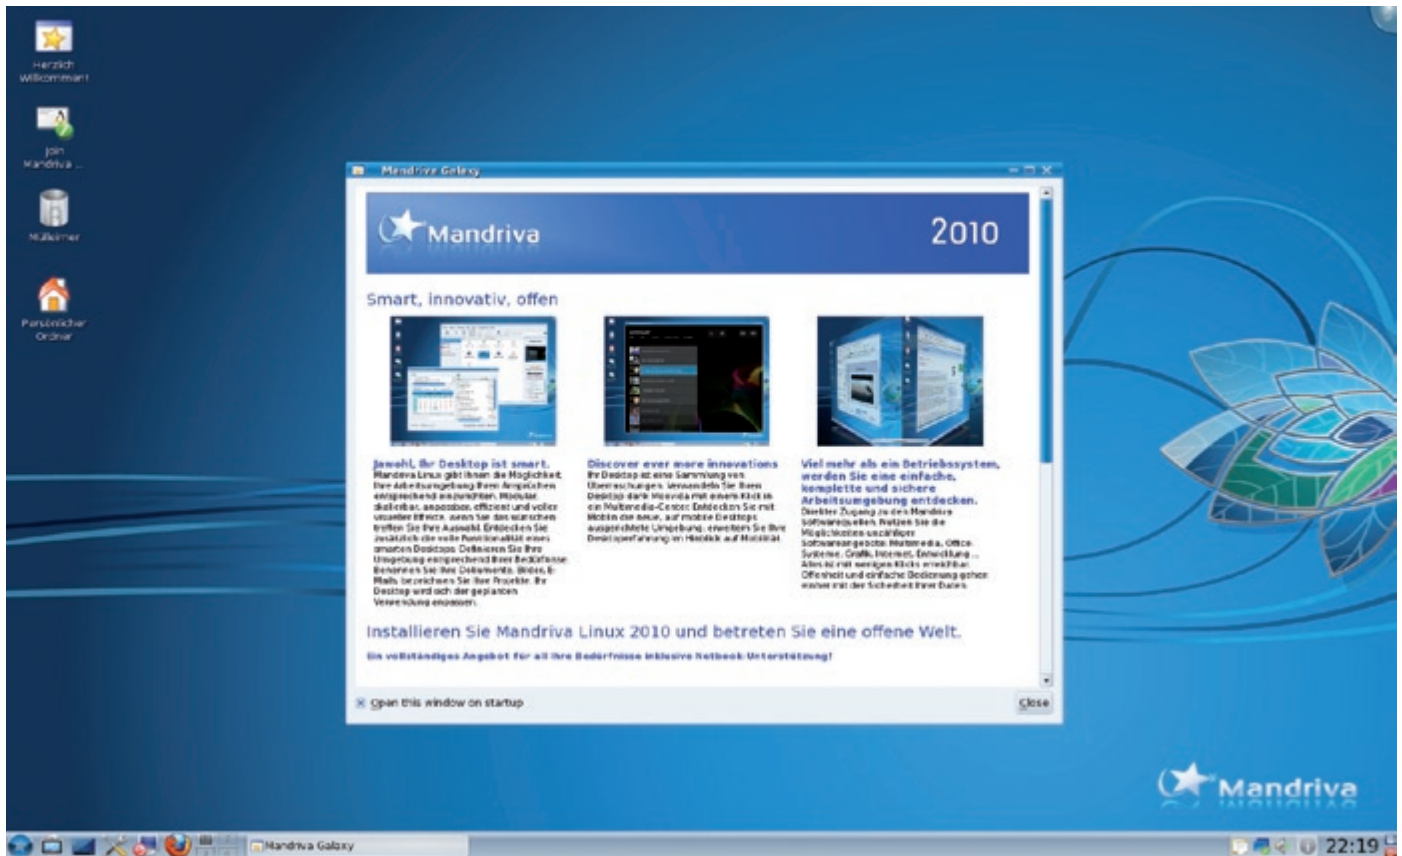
Herzlich Willkommen!

Join Mandriva ...

Mülleimer

Persönlicher Ordner

Mandriva Galaxy

Mandriva

2010

Smart, innovativ, offen

Jawohl, Ihr Desktop ist smart.
Mandriva Linux gibt Ihnen die Möglichkeit, Ihre Arbeitsumgebung Ihren Ansprüchen entsprechend einzurichten. Modular, skalierbar, anpassbar, effizient und voller visueller Effekte, wenn Sie das wünschen treffen Sie Ihre Auswahl. Entdecken Sie zusätzlich die volle Funktionalität eines smarten Desktops. Definieren Sie Ihre Umgebung entsprechend Ihrer Bedürfnisse. Benennen Sie Ihre Dokumente, Bilder, E-Mails, bezeichnen Sie Ihre Projekte. Ihr Desktop wird sich der geplanten Verwendung anpassen.

Discover ever more innovations
Ihr Desktop ist eine Sammlung von Überraschungen. Verwandeln Sie Ihren Desktop dank Moovida mit einem Klick in ein Multimedia-Center. Entdecken Sie mit Moblin die neue, auf mobile Desktops ausgerichtete Umgebung, erweitern Sie Ihre Desktoperfahrung im Hinblick auf Mobilität.

Viel mehr als ein Betriebssystem, werden Sie eine einfache, komplette und sichere Arbeitsumgebung entdecken.
Direkter Zugang zu den Mandriva Softwarequellen. Nutzen Sie die Möglichkeiten unzähliger Softwareangebote: Multimedia, Office, Systeme, Grafik, Internet, Entwicklung ... Alles ist mit wenigen Klicks erreichbar. Offenheit und einfache Bedienung gehen immer mit der Sicherheit Ihrer Daten.

Installieren Sie Mandriva Linux 2010 und betreten Sie eine offene Welt.

Ein vollständiges Angebot für all Ihre Bedürfnisse inklusive Netbook-Unterstützung!

Open this window on startup

Close

Mandriva

Mandriva Galaxy

22:19